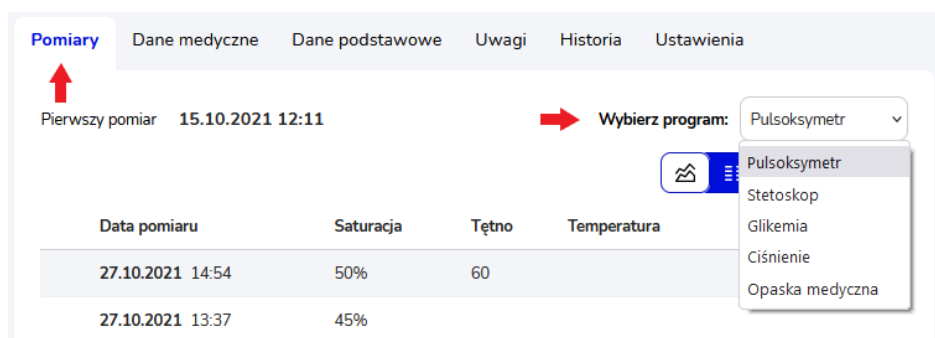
Pomiary Dane medyczne Dane podstawowe Uwagi Historia Ustawienia

Pierwszy pomiar 15.10.2021 12:11

Wybierz program: Pulsoksymetr

Pulsoksymetr
Stetoskop
Glikemia
Ciśnienie
Opaska medyczna

| Data pomiaru | Saturacja | Tętno | Temperatura |
|---|---|---|---|
| 27.10.2021 14:54 | 50% | 60 | |
| 27.10.2021 13:37 | 45% | | |